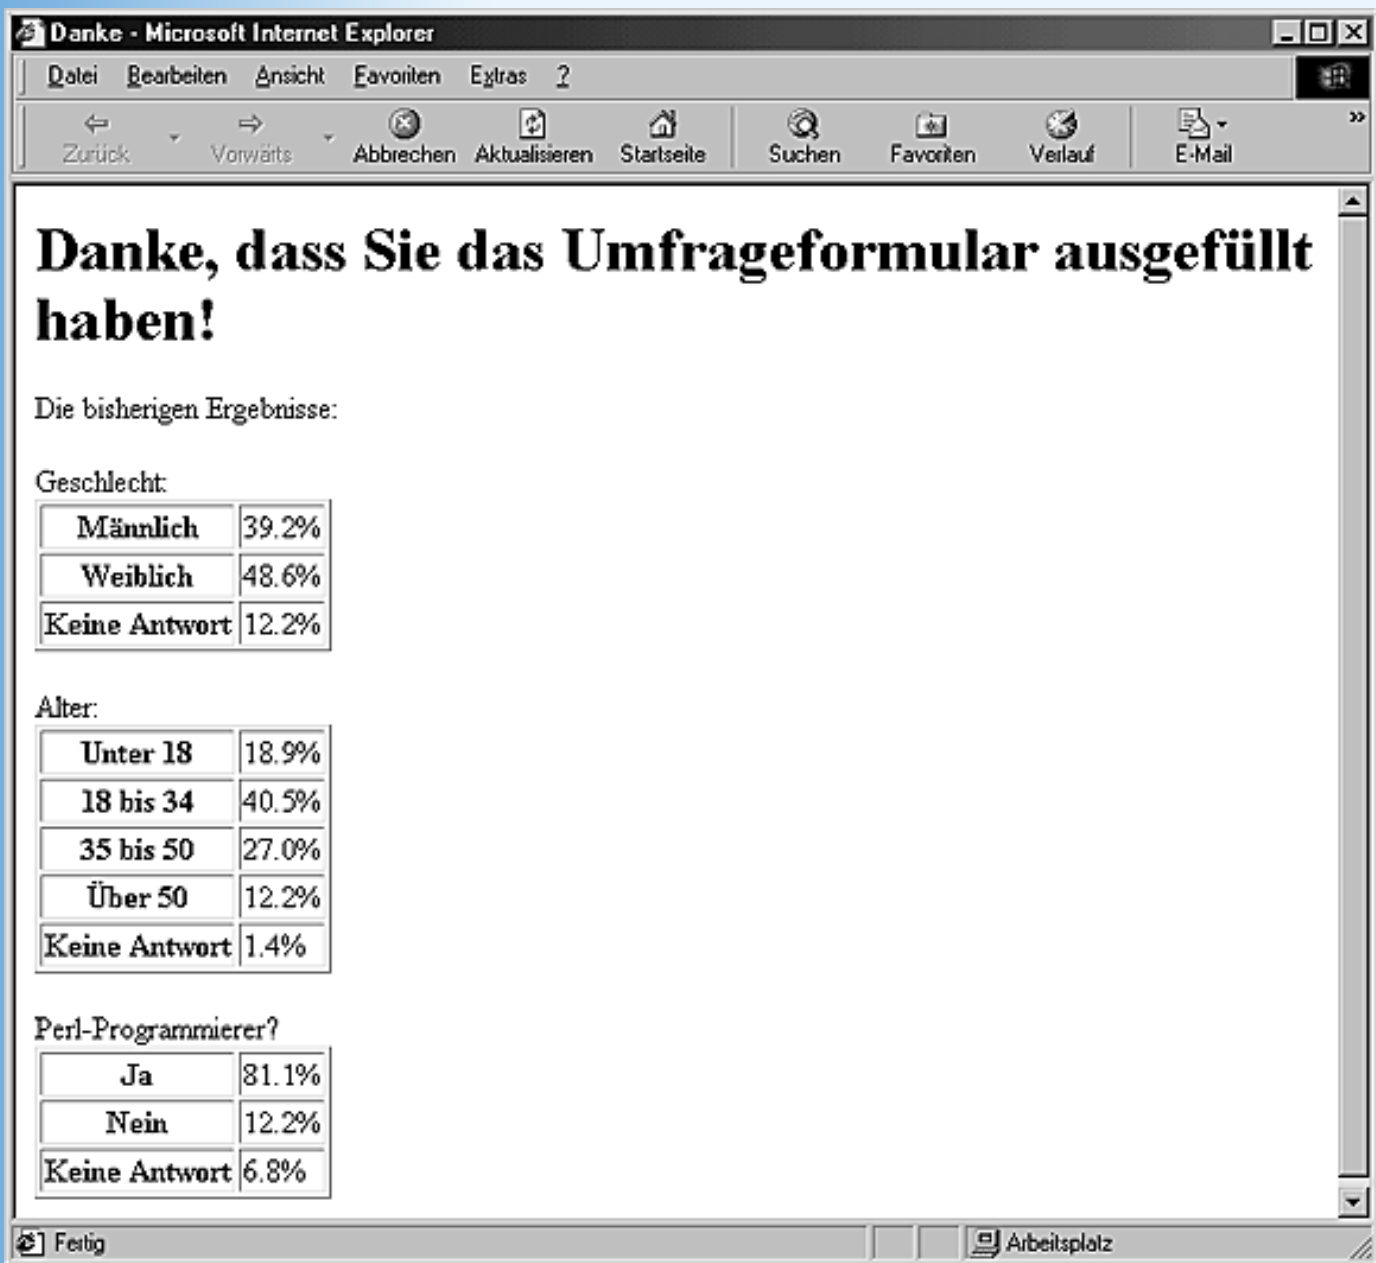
Danke - Microsoft Internet Explorer

Datei Bearbeiten Ansicht Favoriten Extras ?

Zurück Vorwärts Abbrechen Aktualisieren Startseite Suchen Favoriten Verlauf E-Mail

# Danke, dass Sie das Umfrageformular ausgefüllt haben!

Die bisherigen Ergebnisse:

Geschlecht:

| Männlich | 39.2% |
|---|---|
| Weiblich | 48.6% |
| Keine Antwort | 12.2% |

Alter:

| Unter 18 | 18.9% |
|---|---|
| 18 bis 34 | 40.5% |
| 35 bis 50 | 27.0% |
| Über 50 | 12.2% |
| Keine Antwort | 1.4% |

Perl-Programmierer?

| Ja | 81.1% |
|---|---|
| Nein | 12.2% |
| Keine Antwort | 6.8% |

Fertig Arbeitsplatz